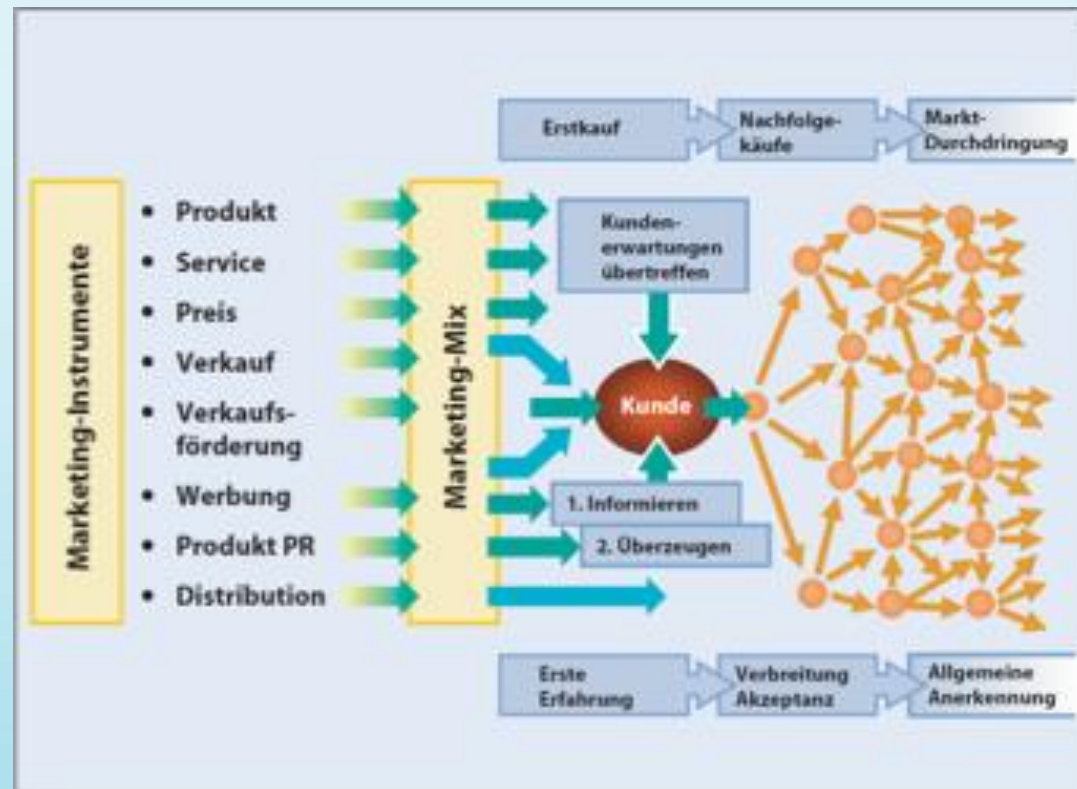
Erstkauf

Nachfolgekäufe

Markt-Durchdringung

Marketing-Instrumente

• Produkt
• Service
• Preis
• Verkauf
• Verkaufsförderung
• Werbung
• Produkt PR
• Distribution

Marketing-Mix

Kundenerwartungen übertreffen

Kunde

1. Informieren

2. Überzeugen

Erste Erfahrung

Verbreitung Akzeptanz

Allgemeine Anerkennung